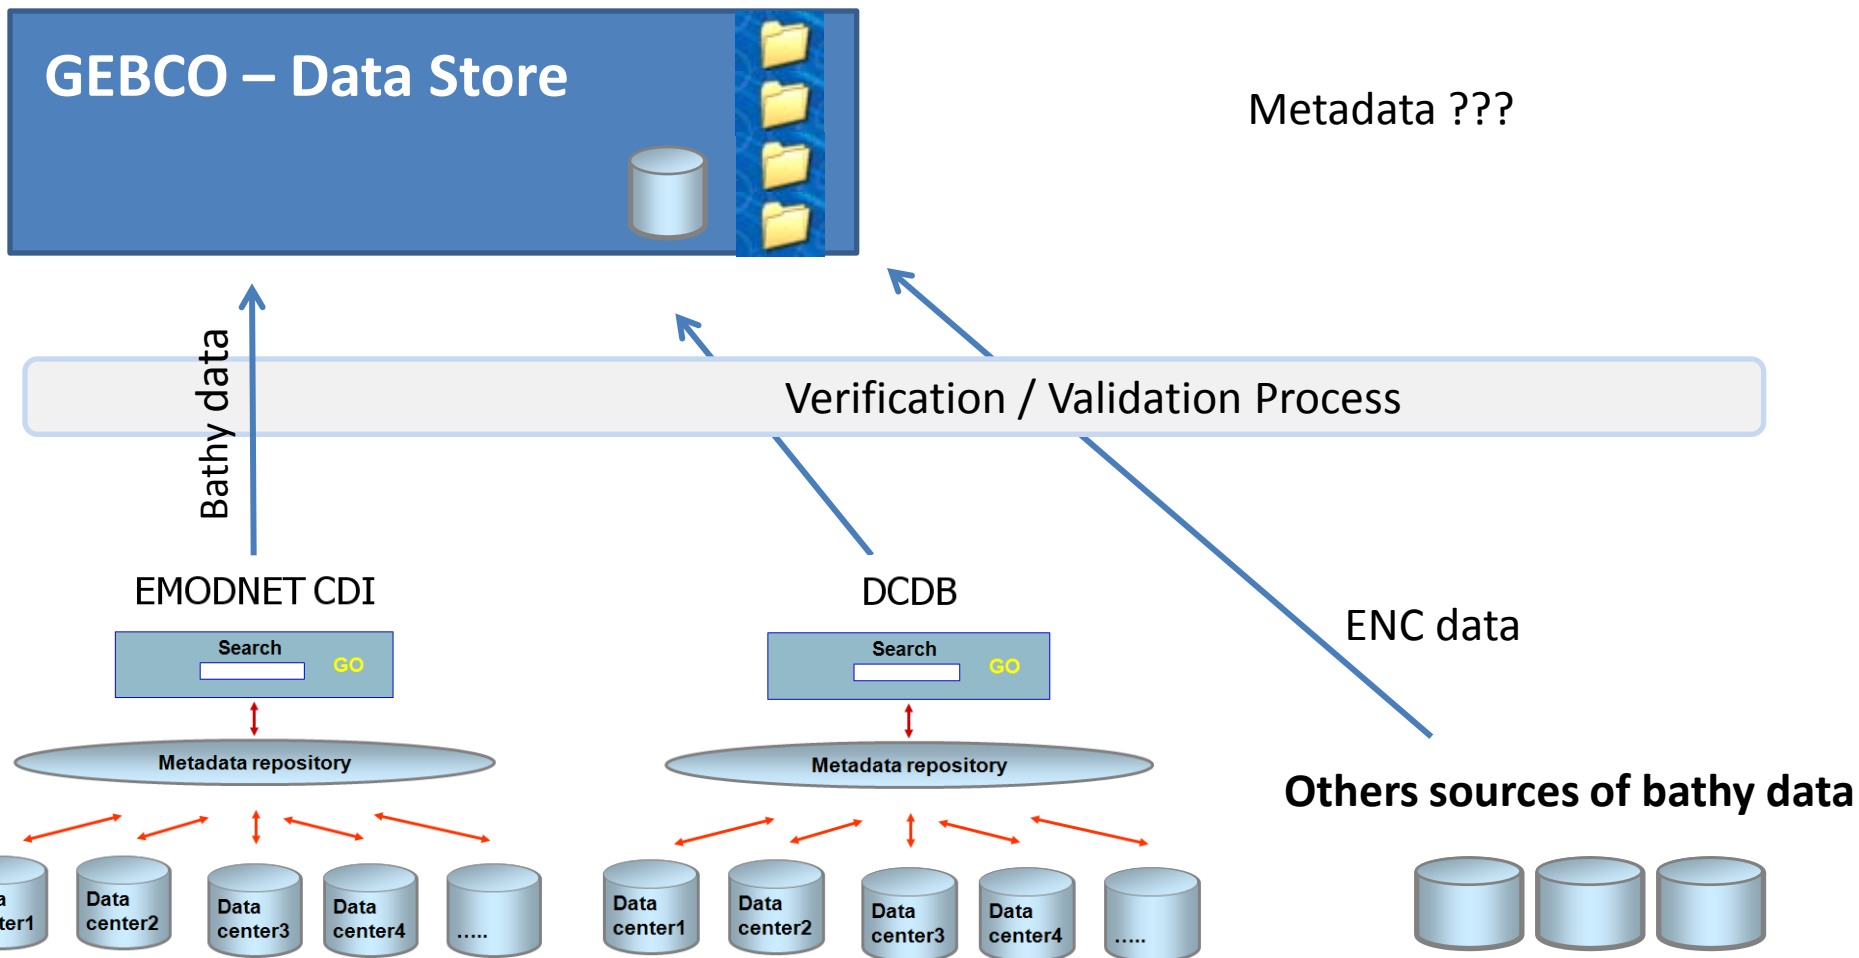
GEBCO – Data Store

Metadata ???

Bathy data

Verification / Validation Process

EMODNET CDI

Search GO

Metadata repository

a ter1

Data center2

Data center3

Data center4

.....

DCDB

Search GO

Metadata repository

Data center1

Data center2

Data center3

Data center4

.....

ENC data

Others sources of bathy data